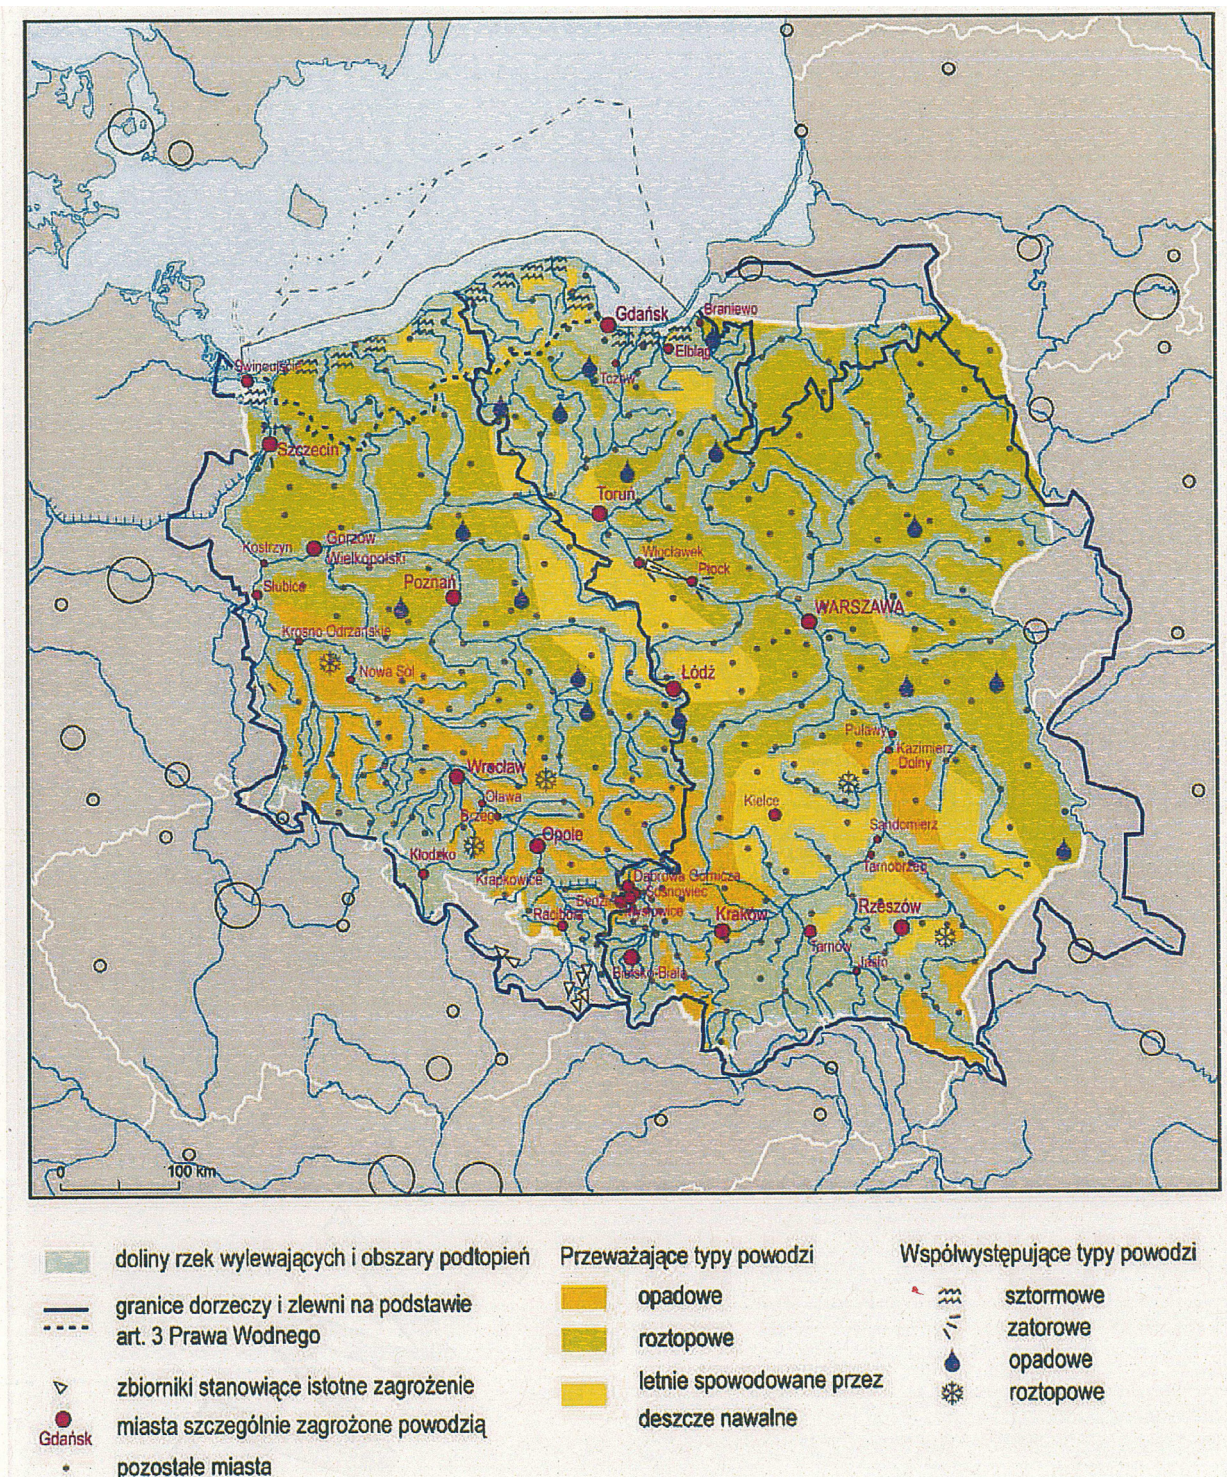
Świnoujście
Gdańsk
Braniewo
Elbląg
Tczew
Szczecin
Toruń
Kostrzyn
Gorzów Wielkopolski
Włocławek
Płock
Słubice
Poznań
WARSZAWA
Krosno Odrzańskie
Nowa Sól
Łódź
Puławy
Kazimierz Dolny
Wrocław
Oława
Brzeg
Kielce
Sandomierz
Opole
Kłodzko
Tarnobrzeg
Krapkowice
Dąbrowa Górnicza
Sosnowiec
Będzin
Katowice
Racibórz
Kraków
Rzeszów
Tarnów
Jasło
Bielsko-Biała
0
100 km

doliny rzek wylewających i obszary podtopień
granice dorzeczy i zlewni na podstawie art. 3 Prawa Wodnego
zbiorniki stanowiące istotne zagrożenie
Gdańsk miasta szczególnie zagrożone powodzią
pozostałe miasta

Przeważające typy powodzi
opadowe
roztopowe
letnie spowodowane przez deszcze nawalne

Współwystępujące typy powodzi
sztormowe
zatorowe
opadowe
roztopowe